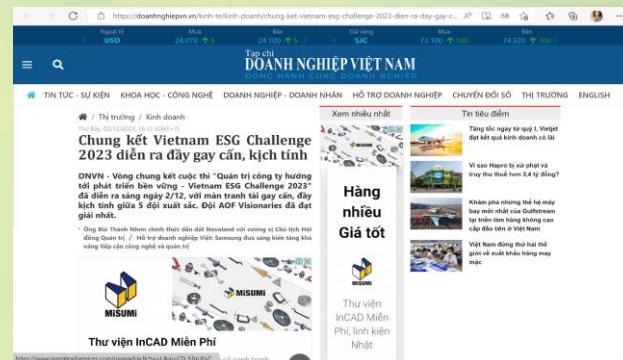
https://doanhnghiepvn.vn/kinh-te/kinh-doanh/chung-ket-vietnam-esg-challenge-2023-dien-ra-day-gay-c...

Ngoại tệ USD | Mua 24.070 ↑5 | Bán 24.100 ↑5 | Giá vàng SJC | Mua 73.100 ↑100 | Bán 74.320 ↑100

Tạp chí
DOANH NGHIỆP VIỆT NAM
ĐỒNG HÀNH CÙNG DOANH NGHIỆP

TIN TỨC - SỰ KIỆN | KHOA HỌC - CÔNG NGHỆ | DOANH NGHIỆP - DOANH NHÂN | HỖ TRỢ DOANH NGHIỆP | CHUYỂN ĐỔI SỐ | THỊ TRƯỜNG | ENGLISH

Thị trường / Kinh doanh

Thứ Bảy, 02/12/2023, 16:12 (GMT+7)

Chung kết Vietnam ESG Challenge 2023 diễn ra đầy gay cấn, kịch tính

DNVN - Vòng chung kết cuộc thi "Quản trị công ty hướng tới phát triển bền vững - Vietnam ESG Challenge 2023" đã diễn ra sáng ngày 2/12, với màn tranh tài gay cấn, đầy kịch tính giữa 5 đội xuất sắc. Đội AOF Visionaries đã đạt giải nhất.

Ông Bùi Thành Nhơn chính thức dẫn dắt Novaland với cương vị Chủ tịch Hội đồng Quản trị
Hỗ trợ doanh nghiệp Việt: Samsung đưa sáng kiến tăng khả năng tiếp cận công nghệ và quản trị

MISUMI
MISUMI
Thư viện InCAD Miễn Phí

Xem nhiều nhất

Hàng nhiều Giá tốt
MISUMI
Thư viện InCAD Miễn Phí, linh kiện Nhật

Tin tiêu điểm

Tăng tốc ngay từ quý I, Vietjet đạt kết quả kinh doanh có lãi

Vì sao Hapro bị xử phạt và truy thu thuế hơn 3,4 tỷ đồng?

Khám phá những thế hệ máy bay mới nhất của Gulfstream tại triển lãm hàng không cao cấp đầu tiên ở Việt Nam

Việt Nam đứng thứ hai thế giới về xuất khẩu hàng may mặc

https://www.googleadservices.com/pagead/aclk?sa=L&ai=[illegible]